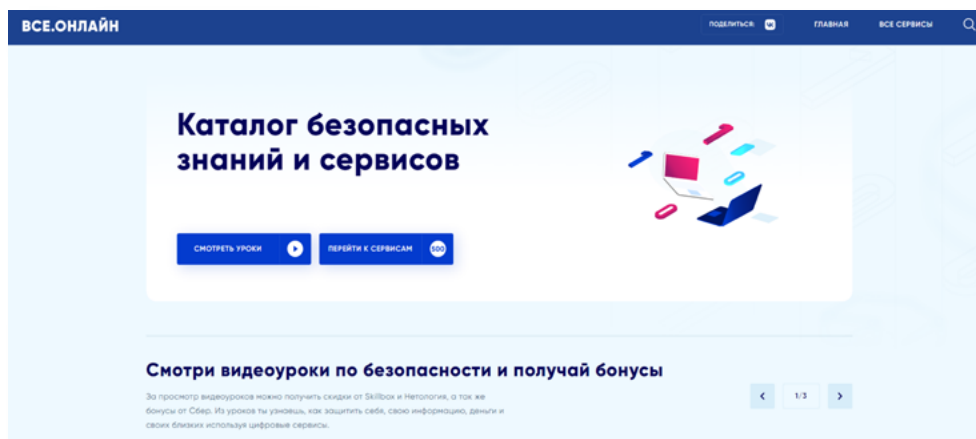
ВСЕ.ОНЛАЙН

ПОДЕЛИТЬСЯ: ГЛАВНАЯ ВСЕ СЕРВИСЫ

Каталог безопасных знаний и сервисов

СМОТРЕТЬ УРОКИ

ПЕРЕЙТИ К СЕРВИСАМ 500

Смотри видеоуроки по безопасности и получай бонусы

За просмотр видеоуроков можно получить скидки от Skillbox и Нетология, а так же бонусы от Сбер. Из уроков ты узнаешь, как защитить себя, свою информацию, деньги и своих близких используя цифровые сервисы.

1/3